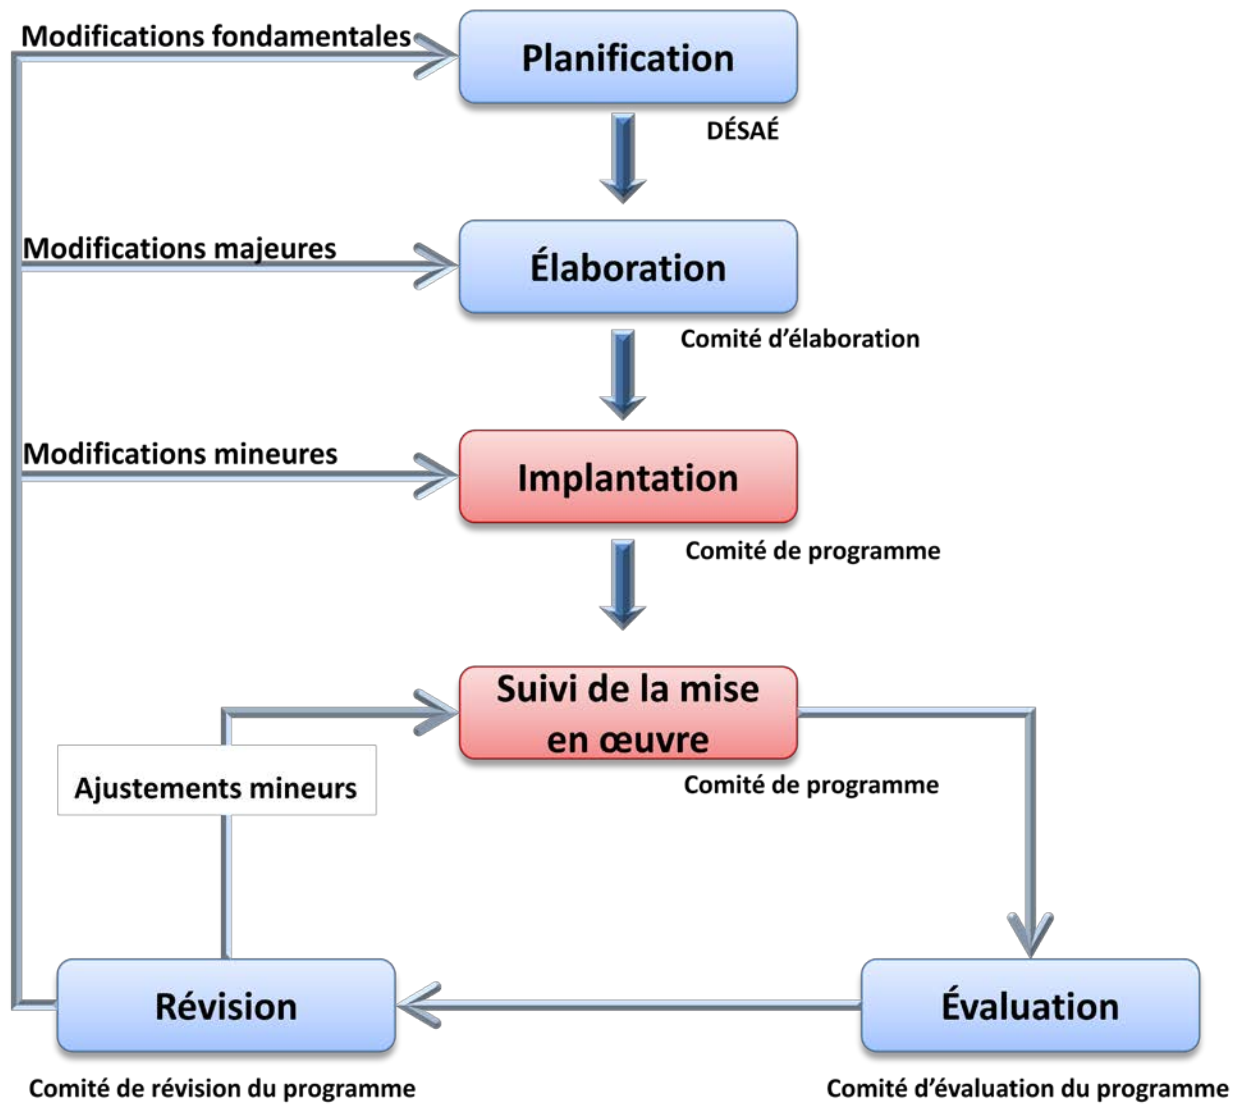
Modifications fondamentales

Planification

DÉSAÉ

Modifications majeures

Élaboration

Comité d'élaboration

Modifications mineures

Implantation

Comité de programme

Suivi de la mise en œuvre

Ajustements mineurs

Comité de programme

Révision

Évaluation

Comité de révision du programme

Comité d'évaluation du programme